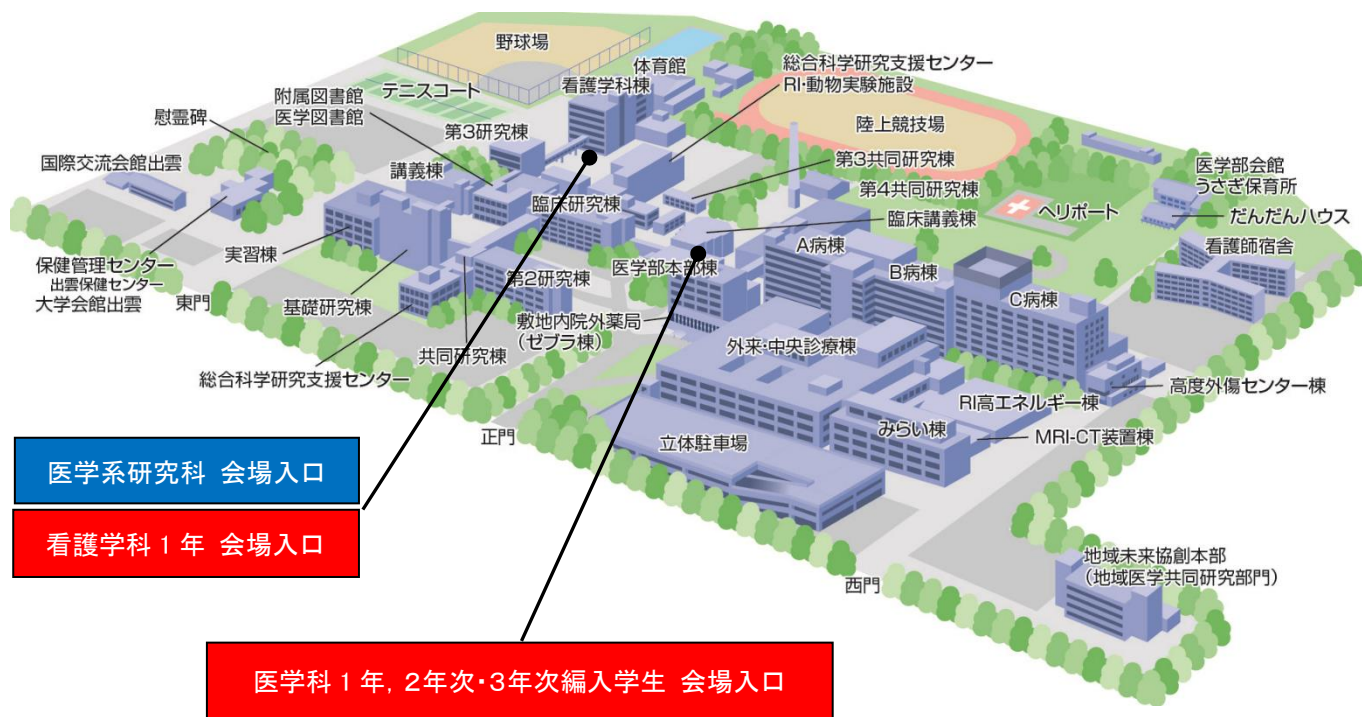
野球場
体育館
テニスコート
看護学科棟
総合科学研究支援センター
RI·動物実験施設
陸上競技場
慰霊碑
附属図書館
医学図書館
第3研究棟
第3共同研究棟
国際交流会館出雲
講義棟
臨床研究棟
第4共同研究棟
医学部会館
うさぎ保育所
ヘリポート
だんだんハウス
臨床講義棟
実習棟
A病棟
B病棟
看護師宿舎
保健管理センター
出雲保健センター
大学会館出雲
東門
第2研究棟
医学部本部棟
C病棟
基礎研究棟
敷地内院外薬局
（ゼブラ棟）
外来·中央診療棟
共同研究棟
総合科学研究支援センター
高度外傷センター棟
RI高エネルギー棟
正門
みらい棟
MRI-CT装置棟
医学系研究科 会場入口
立体駐車場
看護学科１年 会場入口
地域未来協創本部
（地域医学共同研究部門）
西門
医学科１年，2年次·3年次編入学生 会場入口